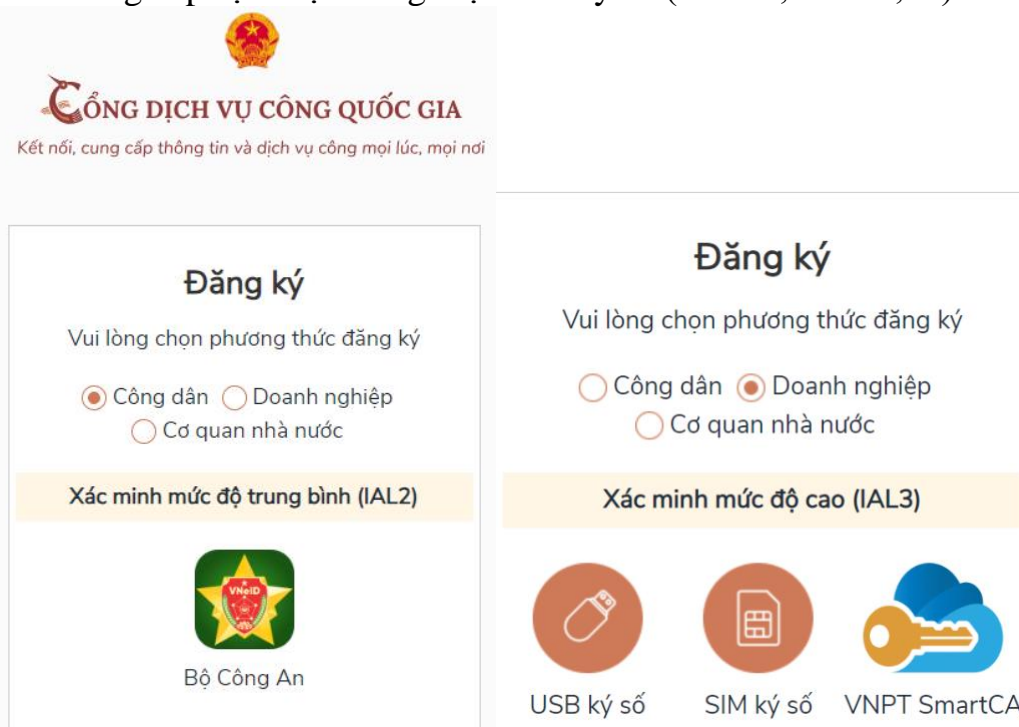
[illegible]

CỔNG DỊCH VỤ CÔNG QUỐC GIA
Kết nối, cung cấp thông tin và dịch vụ công mọi lúc, mọi nơi

Đăng ký
Vui lòng chọn phương thức đăng ký
Công dân Doanh nghiệp
Cơ quan nhà nước
Xác minh mức độ trung bình (IAL2)
VNeID
Bộ Công An

Đăng ký
Vui lòng chọn phương thức đăng ký
Công dân Doanh nghiệp
Cơ quan nhà nước
Xác minh mức độ cao (IAL3)
USB ký số SIM ký số VNPT SmartCA